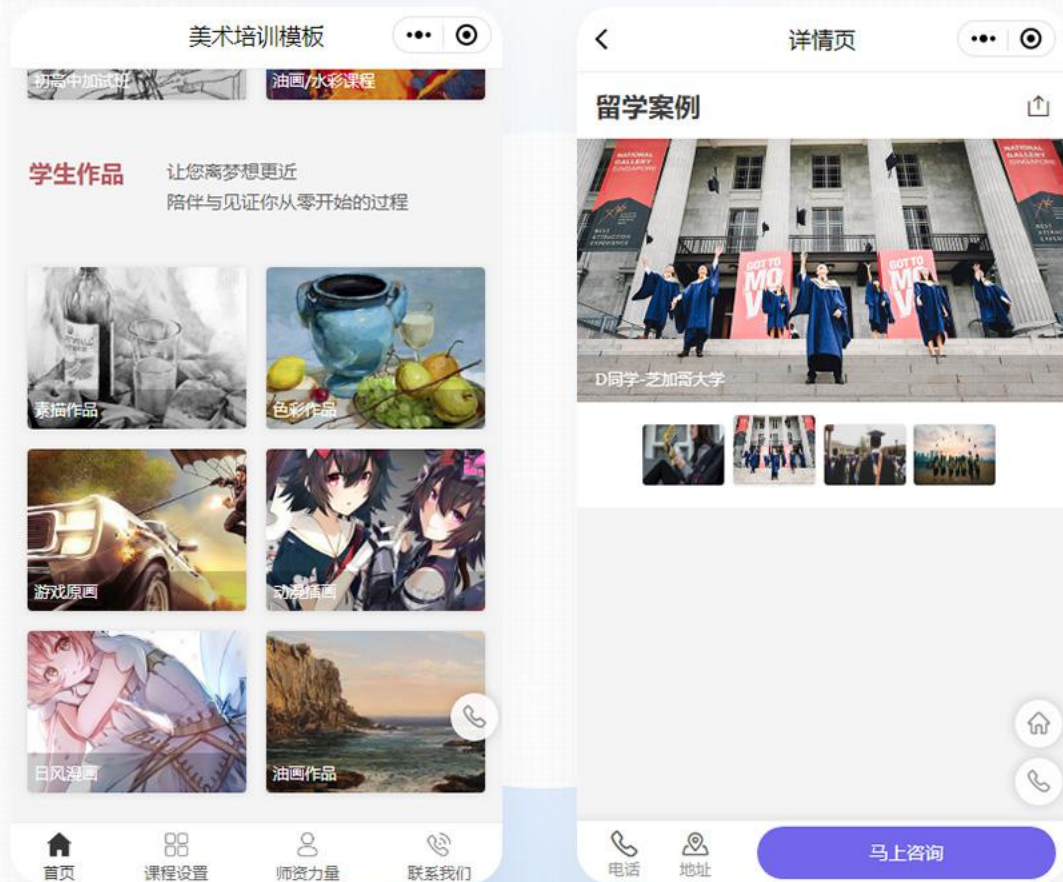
美术培训模板

初高中加试班

油画/水彩课程

学生作品

让您离梦想更近
陪伴与见证你从零开始的过程

素描作品

色彩作品

游戏原画

动漫插画

日风漫画

油画作品

首页

课程设置

师资力量

联系我们

详情页

留学案例

NATIONAL GALLERY SINGAPORE

GOT TO MOVE

D同学-芝加哥大学

电话

地址

马上咨询